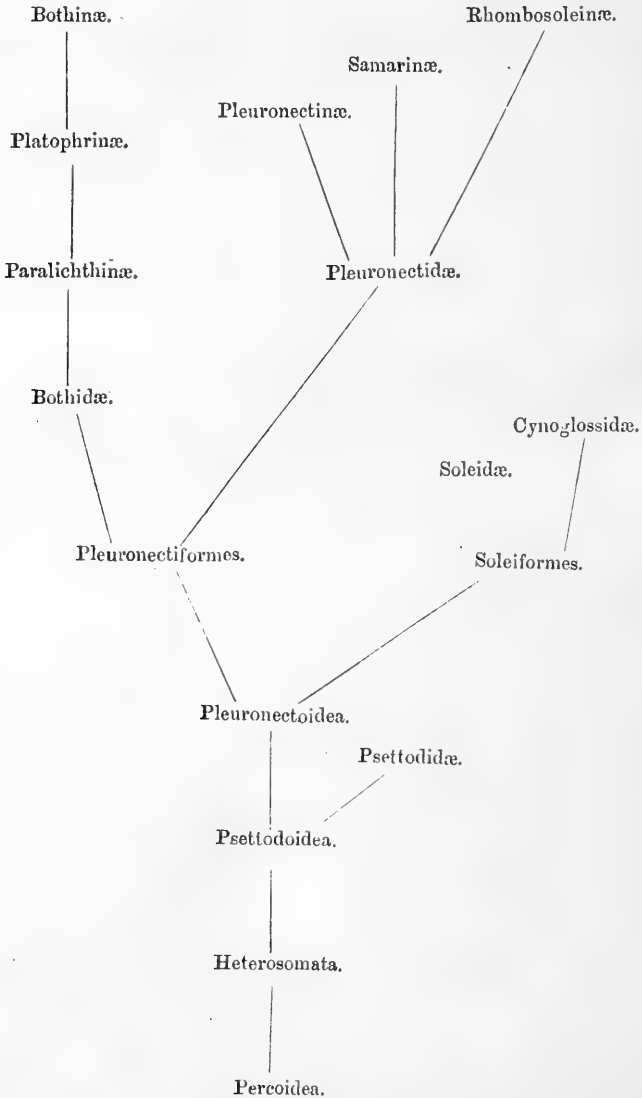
Bothinæ.

Rhombosoleinæ.

Samarinæ.

Pleuronectinæ.

Platophrinæ.

Paralichthinæ.

Pleuronectidæ.

Bothidæ.

Cynoglossidæ.

Soleidæ.

Pleuronectiformes.

Soleiformes.

Pleuronectoidea.

Psettodidæ.

Psettodoidea.

Heterosomata.

Percoidea.